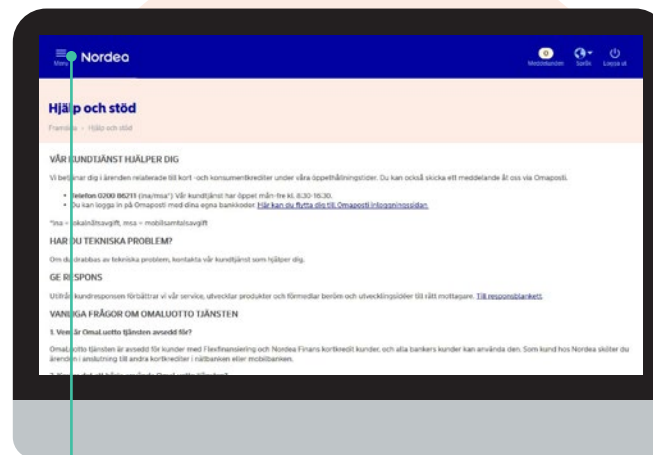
Meny Nordea

0 Meddelanden Språk Logga ut

Hjälp och stöd

Framsida > Hjälp och stöd

VÅR KUNDTJÄNST HJÄLPER DIG

Vi betjänar dig i ärenden relaterade till kort -och konsumentkrediter under våra öppethållningstider. Du kan också skicka ett meddelande åt oss via Omaposti.

• Telefon 0200 86211 (lna/msa*). Vår kundtjänst har öppet mån-fre kl. 8.30-16.30.
• Du kan logga in på Omaposti med dina egna bankkoder. Här kan du flytta dig till Omaposti inloggningssidan.

*lna = lokalnätsavgift, msa = mobilsamtalsavgift

HAR DU TEKNISKA PROBLEM?

Om du drabbas av tekniska problem, kontakta vår kundtjänst som hjälper dig.

GE RESPONS

Utifrån kundresponsen förbättrar vi vår service, utvecklar produkter och förmedlar beröm och utvecklingsidéer till rätt mottagare. Till responsblankett.

VANLIGA FRÅGOR OM OMALUOTTO TJÄNSTEN

1. Vem är OmaLuotto tjänsten avsedd för?

OmaLuotto tjänsten är avsedd för kunder med Flexfinansiering och Nordea Finans kortkredit kunder, och alla banken kunder kan använda den. Som kund hos Nordea sköter du ärenden i anslutning till andra kortkrediter i nätbanken eller mobilbanken.

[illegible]